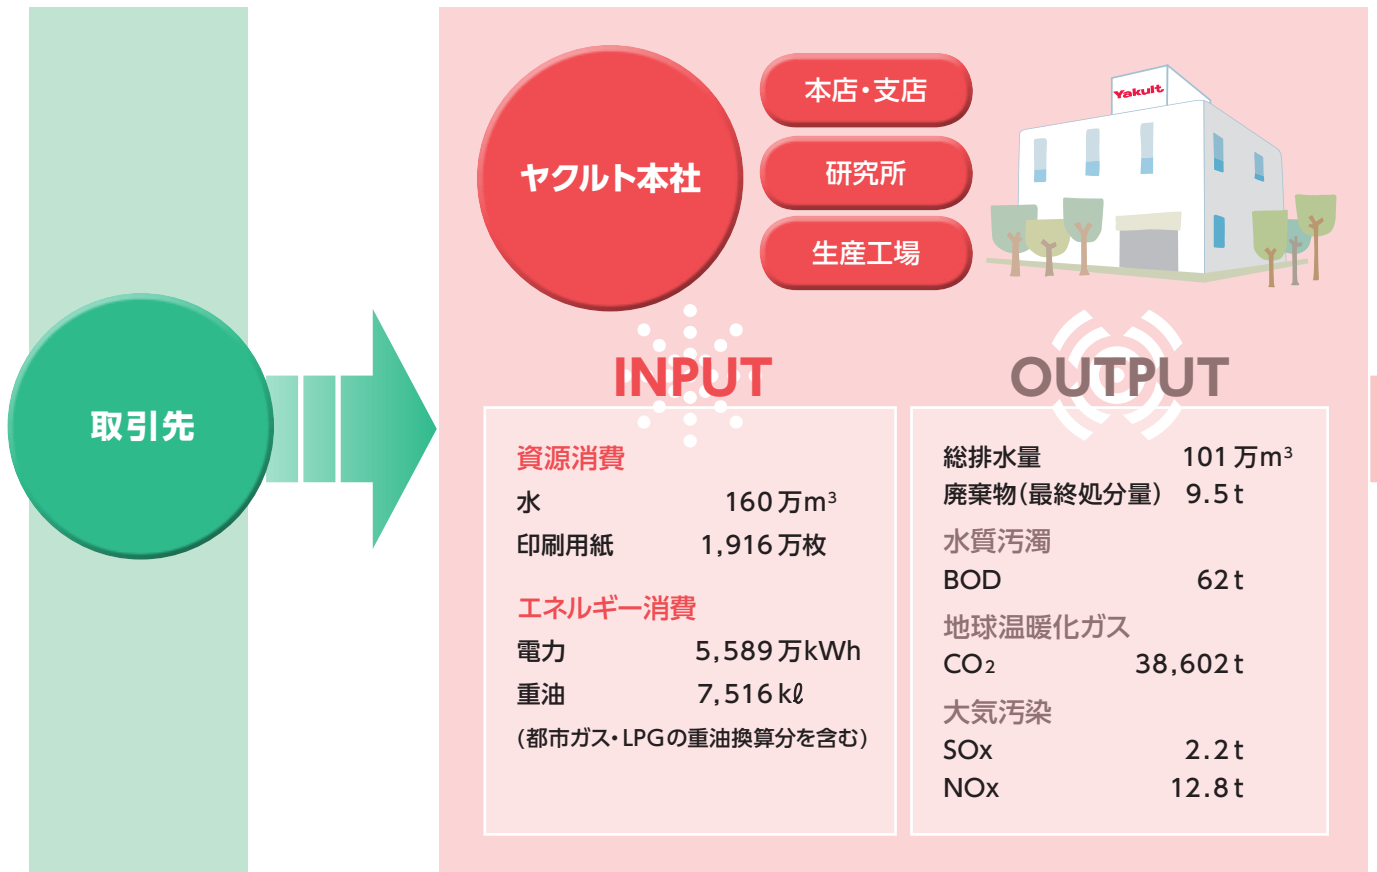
取引先

ヤクルト本社

本店・支店

研究所

生産工場

Yakult

INPUT

資源消費

水 160万$m^3$

印刷用紙 1,916万枚

エネルギー消費

電力 5,589万kWh

重油 7,516 kℓ

（都市ガス・LPGの重油換算分を含む）

OUTPUT

総排水量 101万$m^3$

廃棄物（最終処分量） 9.5 t

水質汚濁

BOD 62 t

地球温暖化ガス

$CO_2$ 38,602 t

大気汚染

SOx 2.2 t

NOx 12.8 t